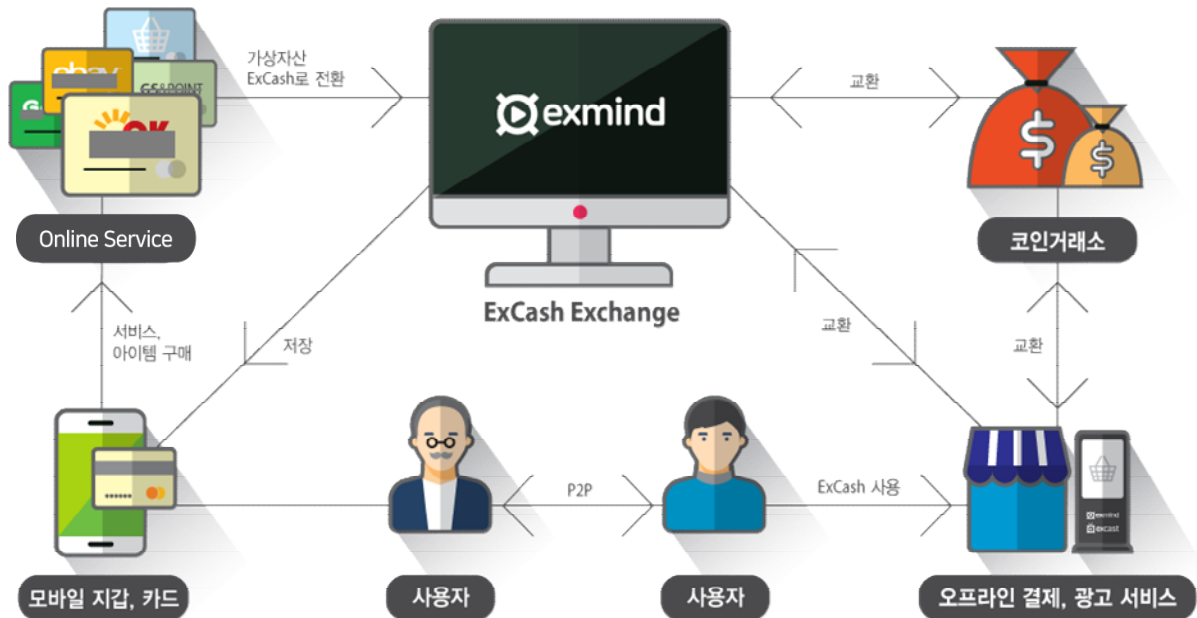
ebay
GS&POINT
OK

가상자산 ExCash로 전환

exmind

교환

Online Service

ExCash Exchange

코인거래소

서비스, 아이템 구매

저장

교환

교환

P2P

ExCash 사용

exmind
excash

모바일 지갑, 카드

사용자

사용자

오프라인 결제, 광고 서비스